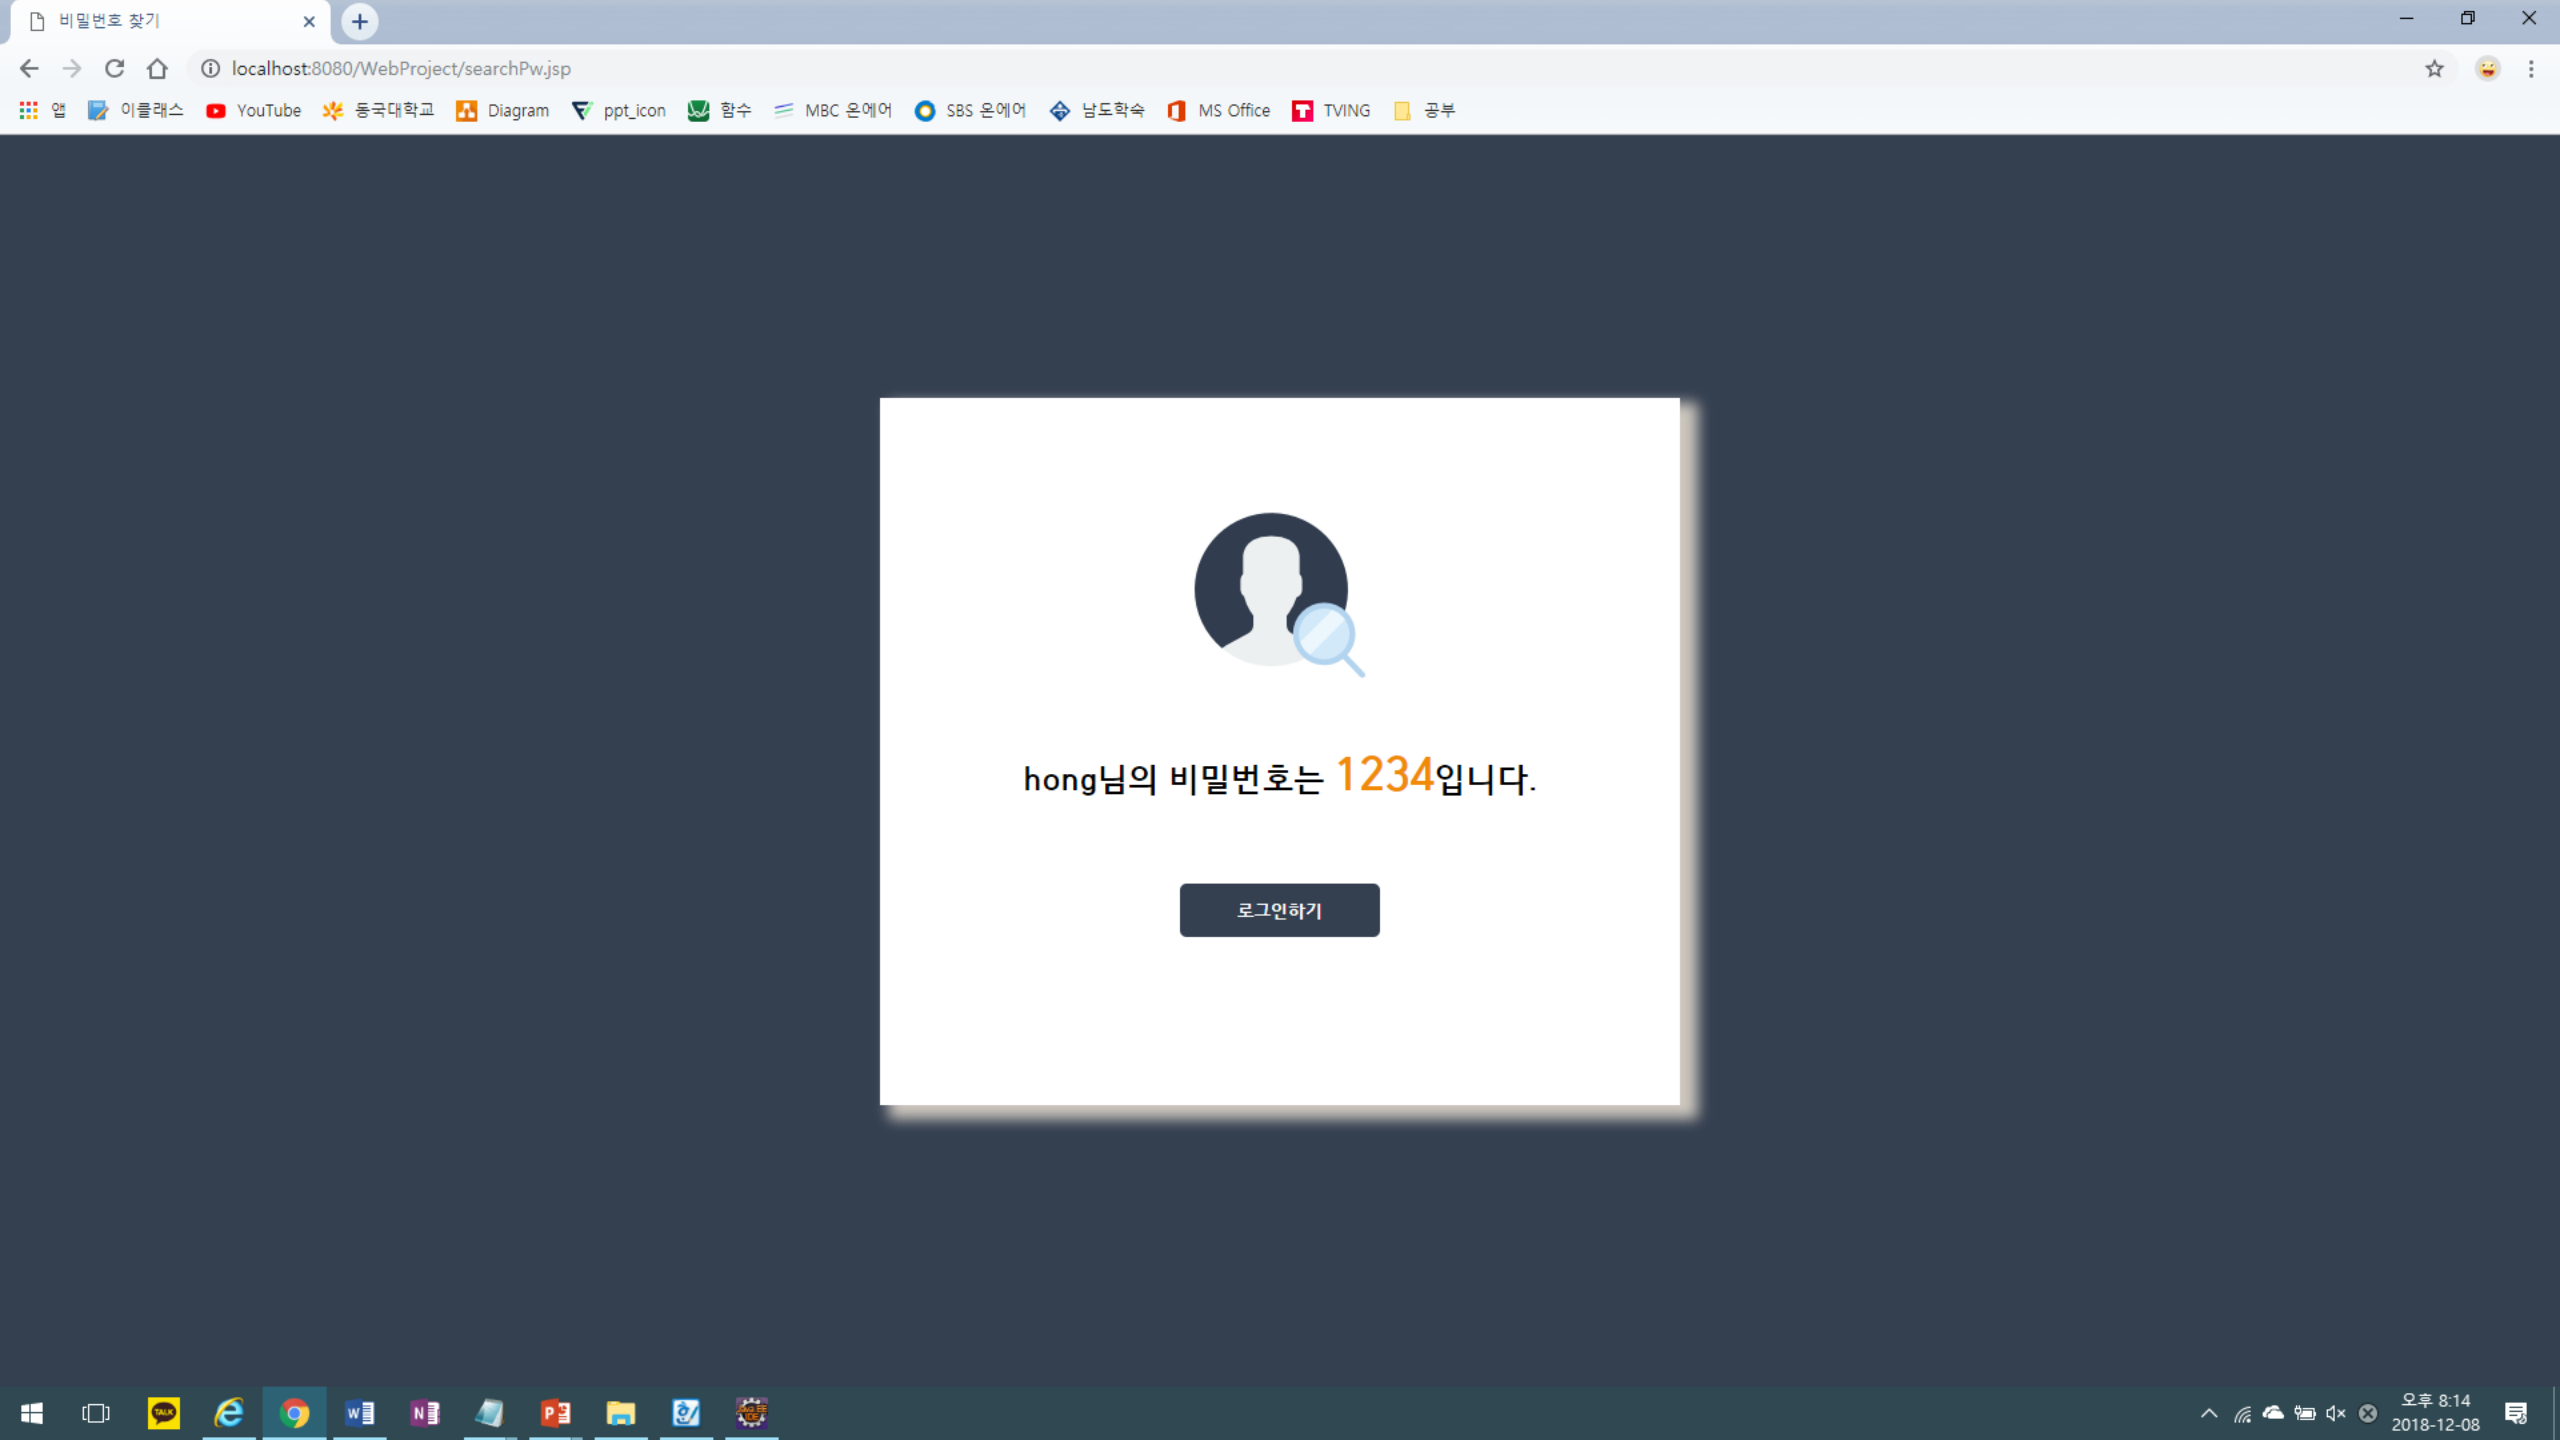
비밀번호 찾기

localhost:8080/WebProject/searchPw.jsp

앱 이클래스 YouTube 동국대학교 Diagram ppt_icon 함수 MBC 온에어 SBS 온에어 남도학숙 MS Office TVING 공부

hong님의 비밀번호는 1234입니다.

로그인하기

오후 8:14
2018-12-08